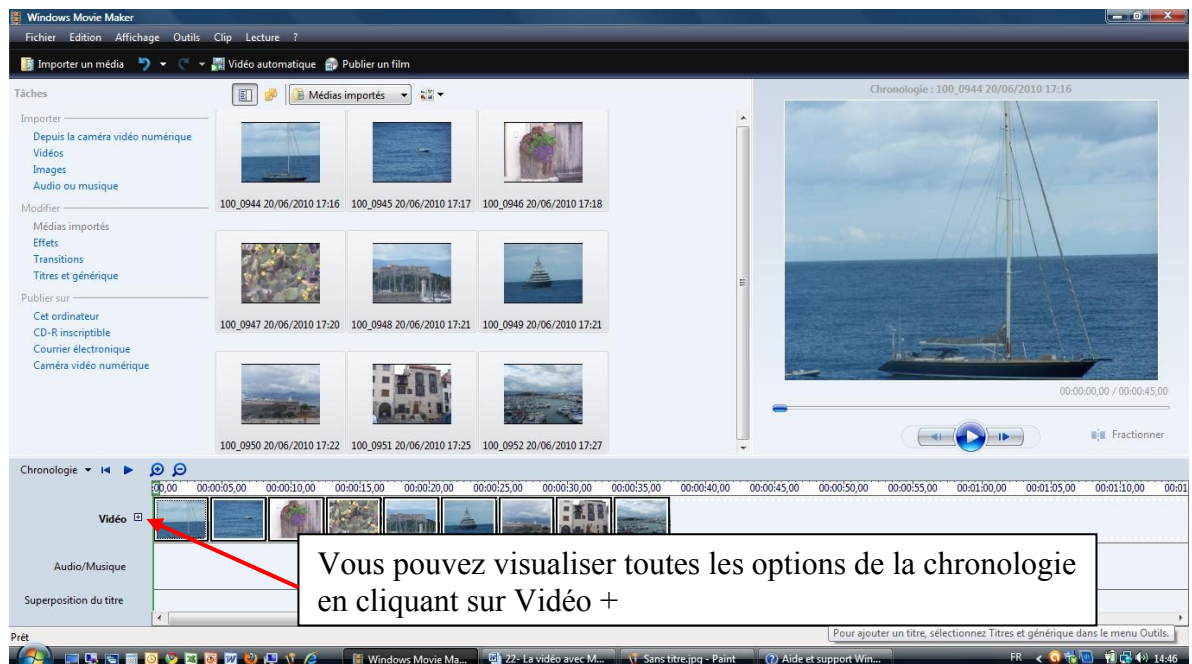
Windows Movie Maker

Fichier Edition Affichage Outils Clip Lecture ?

Importer un média Vidéo automatique Publier un film

Tâches

Médias importés

Importer
Depuis la caméra vidéo numérique
Vidéos
Images
Audio ou musique

Modifier
Médias importés
Effets
Transitions
Titres et générique

Publier sur
Cet ordinateur
CD-R inscriptible
Courrier électronique
Caméra vidéo numérique

100_0944 20/06/2010 17:16 100_0945 20/06/2010 17:17 100_0946 20/06/2010 17:18

100_0947 20/06/2010 17:20 100_0948 20/06/2010 17:21 100_0949 20/06/2010 17:21

100_0950 20/06/2010 17:22 100_0951 20/06/2010 17:25 100_0952 20/06/2010 17:27

Chronologie : 100_0944 20/06/2010 17:16

00:00:00,00 / 00:00:45,00

Fractionner

Chronologie

00,00 00:00:05,00 00:00:10,00 00:00:15,00 00:00:20,00 00:00:25,00 00:00:30,00 00:00:35,00 00:00:40,00 00:00:45,00 00:00:50,00 00:00:55,00 00:01:00,00 00:01:05,00 00:01:10,00 00:01

Vidéo

Audio/Musique

Superposition du titre

Vous pouvez visualiser toutes les options de la chronologie en cliquant sur Vidéo +

Prêt

Pour ajouter un titre, sélectionnez Titres et générique dans le menu Outils.

Windows Movie Ma... 22- La vidéo avec M... Sans titre.jpg - Paint Aide et support Win...

FR 14:46